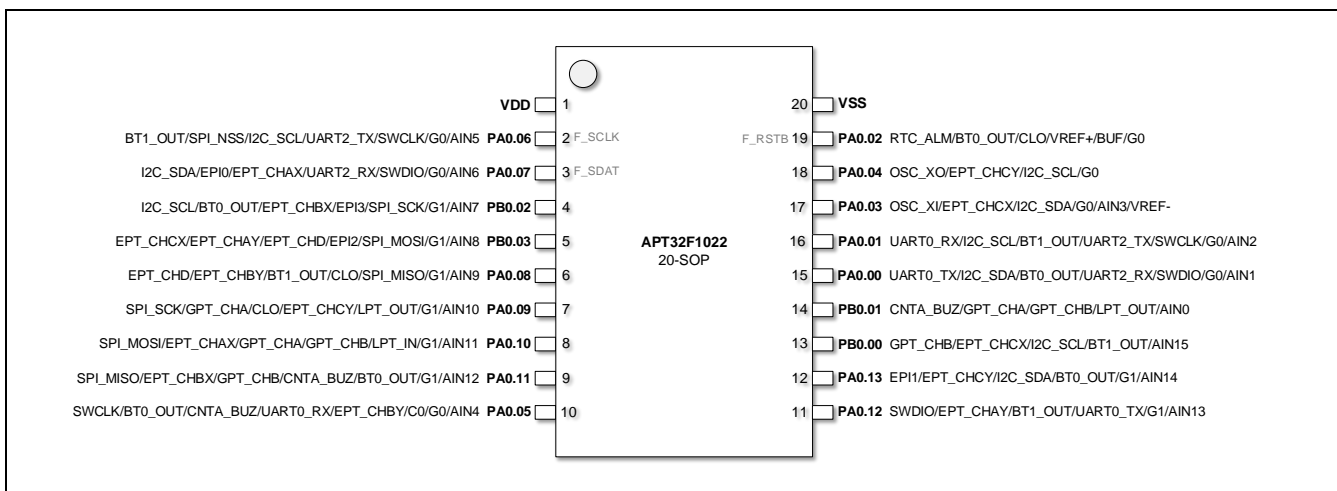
VDD 1
BT1_OUT/SPI_NSS/I2C_SCL/UART2_TX/SWCLK/G0/AIN5 PA0.06 2 F_SCLK
I2C_SDA/EPI0/EPT_CHAX/UART2_RX/SWDIO/G0/AIN6 PA0.07 3 F_SDAT
I2C_SCL/BT0_OUT/EPT_CHBX/EPI3/SPI_SCK/G1/AIN7 PB0.02 4
EPT_CHCX/EPT_CHAY/EPT_CHD/EPI2/SPI_MOSI/G1/AIN8 PB0.03 5
EPT_CHD/EPT_CHBY/BT1_OUT/CLO/SPI_MISO/G1/AIN9 PA0.08 6
SPI_SCK/GPT_CHA/CLO/EPT_CHCY/LPT_OUT/G1/AIN10 PA0.09 7
SPI_MOSI/EPT_CHAX/GPT_CHA/GPT_CHB/LPT_IN/G1/AIN11 PA0.10 8
SPI_MISO/EPT_CHBX/GPT_CHB/CNTA_BUZ/BT0_OUT/G1/AIN12 PA0.11 9
SWCLK/BT0_OUT/CNTA_BUZ/UART0_RX/EPT_CHBY/C0/G0/AIN4 PA0.05 10

APT32F1022
20-SOP

20 VSS
F_RSTB 19 PA0.02 RTC_ALM/BT0_OUT/CLO/VREF+/BUF/G0
18 PA0.04 OSC_XO/EPT_CHCY/I2C_SCL/G0
17 PA0.03 OSC_XI/EPT_CHCX/I2C_SDA/G0/AIN3/VREF-
16 PA0.01 UART0_RX/I2C_SCL/BT1_OUT/UART2_TX/SWCLK/G0/AIN2
15 PA0.00 UART0_TX/I2C_SDA/BT0_OUT/UART2_RX/SWDIO/G0/AIN1
14 PB0.01 CNTA_BUZ/GPT_CHA/GPT_CHB/LPT_OUT/AIN0
13 PB0.00 GPT_CHB/EPT_CHCX/I2C_SCL/BT1_OUT/AIN15
12 PA0.13 EPI1/EPT_CHCY/I2C_SDA/BT0_OUT/G1/AIN14
11 PA0.12 SWDIO/EPT_CHAY/BT1_OUT/UART0_TX/G1/AIN13